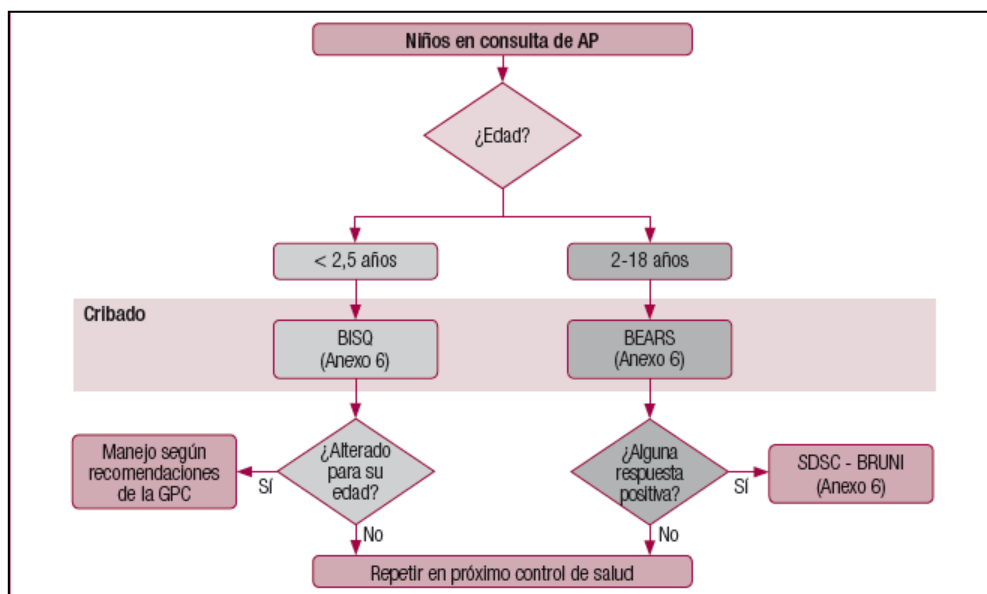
Niños en consulta de AP

¿Edad?

< 2,5 años

2-18 años

Cribado

BISQ
(Anexo 6)

BEARS
(Anexo 6)

Manejo según recomendaciones de la GPC

Sí

¿Alterado para su edad?

No

¿Alguna respuesta positiva?

Sí

SDSC - BRUNI
(Anexo 6)

No

Repetir en próximo control de salud